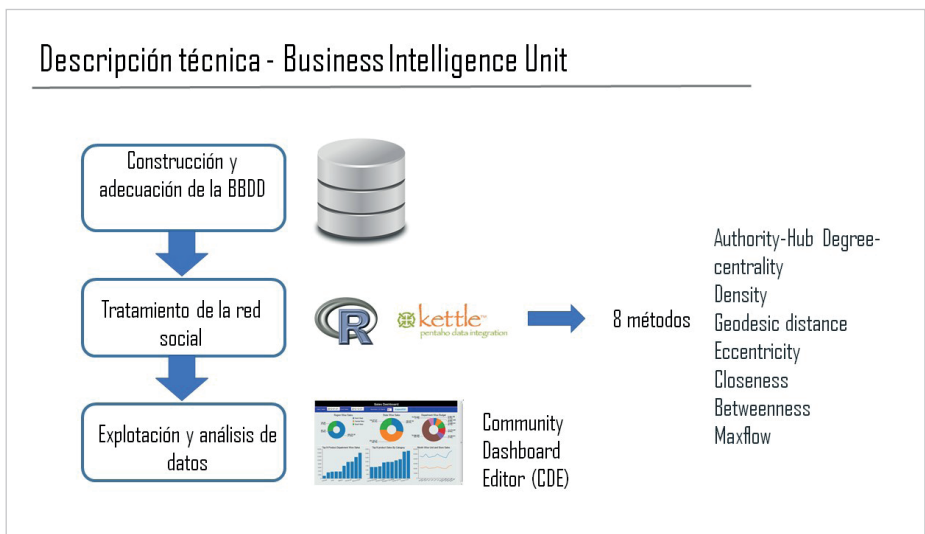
Descripción técnica - Business Intelligence Unit

Construcción y adecuación de la BBDD

Tratamiento de la red social

Explotación y análisis de datos

R

kettle
pentaho data integration

8 métodos

Authority-Hub Degree-centrality
Density
Geodesic distance
Eccentricity
Closeness
Betweenness
Maxflow

Community Dashboard Editor (CDE)